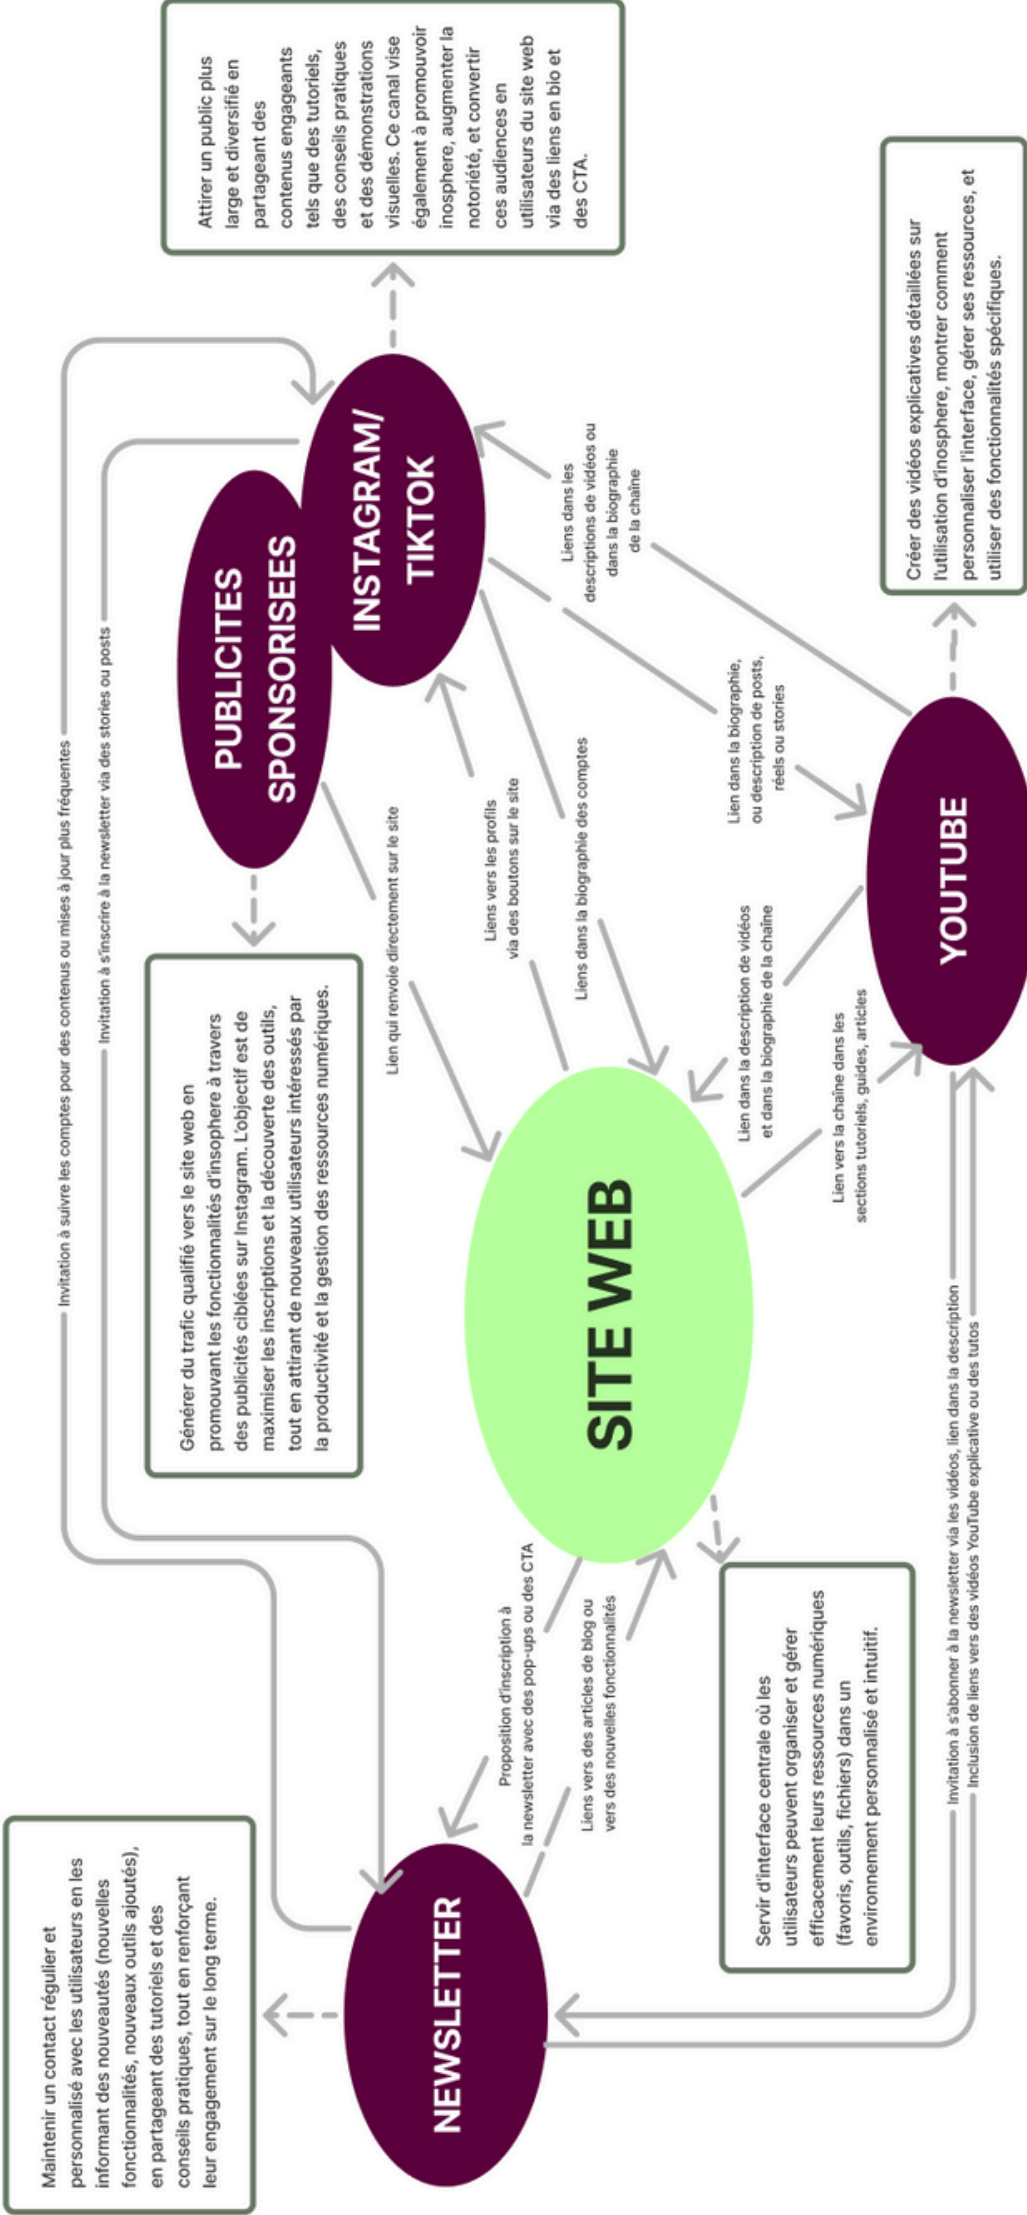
Attirer un public plus large et diversifié en partageant des contenus engageants tels que des tutoriels, des conseils pratiques et des démonstrations visuelles. Ce canal vise également à promouvoir inosphere, augmenter la notoriété, et convertir ces audiences en utilisateurs du site web via des liens en bio et des CTA.

INSTAGRAM/ TIKTOK

PUBLICITES SPONSORISEES

Créer des vidéos explicatives détaillées sur l'utilisation d'inosphere, montrer comment personnaliser l'interface, gérer ses ressources, et utiliser des fonctionnalités spécifiques.

Invitation à suivre les comptes pour des contenus ou mises à jour plus fréquentes

Invitation à s'inscrire à la newsletter via des stories ou posts

Liens dans les descriptions de vidéos ou dans la biographie de la chaîne

Lien dans la biographie, ou description de posts, réels ou stories

Lien qui renvoie directement sur le site

Liens vers les profils via des boutons sur le site

Liens dans la biographie des comptes

YOUTUBE

Générer du trafic qualifié vers le site web en promouvant les fonctionnalités d'inosphere à travers des publicités ciblées sur Instagram. L'objectif est de maximiser les inscriptions et la découverte des outils, tout en attirant de nouveaux utilisateurs intéressés par la productivité et la gestion des ressources numériques.

Lien dans la description de vidéos et dans la biographie de la chaîne

Lien vers la chaîne dans les sections tutoriels, guides, articles

SITE WEB

Proposition d'inscription à la newsletter avec des pop-ups ou des CTA

Liens vers des articles de blog ou vers des nouvelles fonctionnalités

Servir d'interface centrale où les utilisateurs peuvent organiser et gérer efficacement leurs ressources numériques (favoris, outils, fichiers) dans un environnement personnalisé et intuitif.

Invitation à s'abonner à la newsletter via les vidéos, lien dans la description

Inclusion de liens vers des vidéos YouTube explicative ou des tutos

NEWSLETTER

Maintenir un contact régulier et personnalisé avec les utilisateurs en les informant des nouveautés (nouvelles fonctionnalités, nouveaux outils ajoutés), en partageant des tutoriels et des conseils pratiques, tout en renforçant leur engagement sur le long terme.